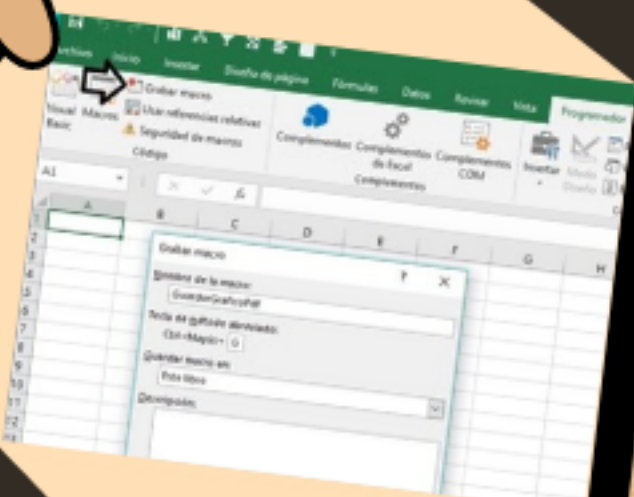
Archivo Inicio Insertar Diseño de página Fórmulas Datos Revisar Vista Programador

Visual Basic Macros Grabar macro Usar referencias relativas Seguridad de macros Código

Complementos Complementos de Excel Complementos COM Complementos

Insertar Modo Diseño

A1

A B C D E F G H

1 2 3 4 5 6 7 8 9 10 11 12 13

Grabar macro ? ✕

Nombre de la macro:
GuardarGraficoPdf

Tecla de método abreviado:
Ctrl+Mayús+ G

Guardar macro en:
Este libro

Descripción: